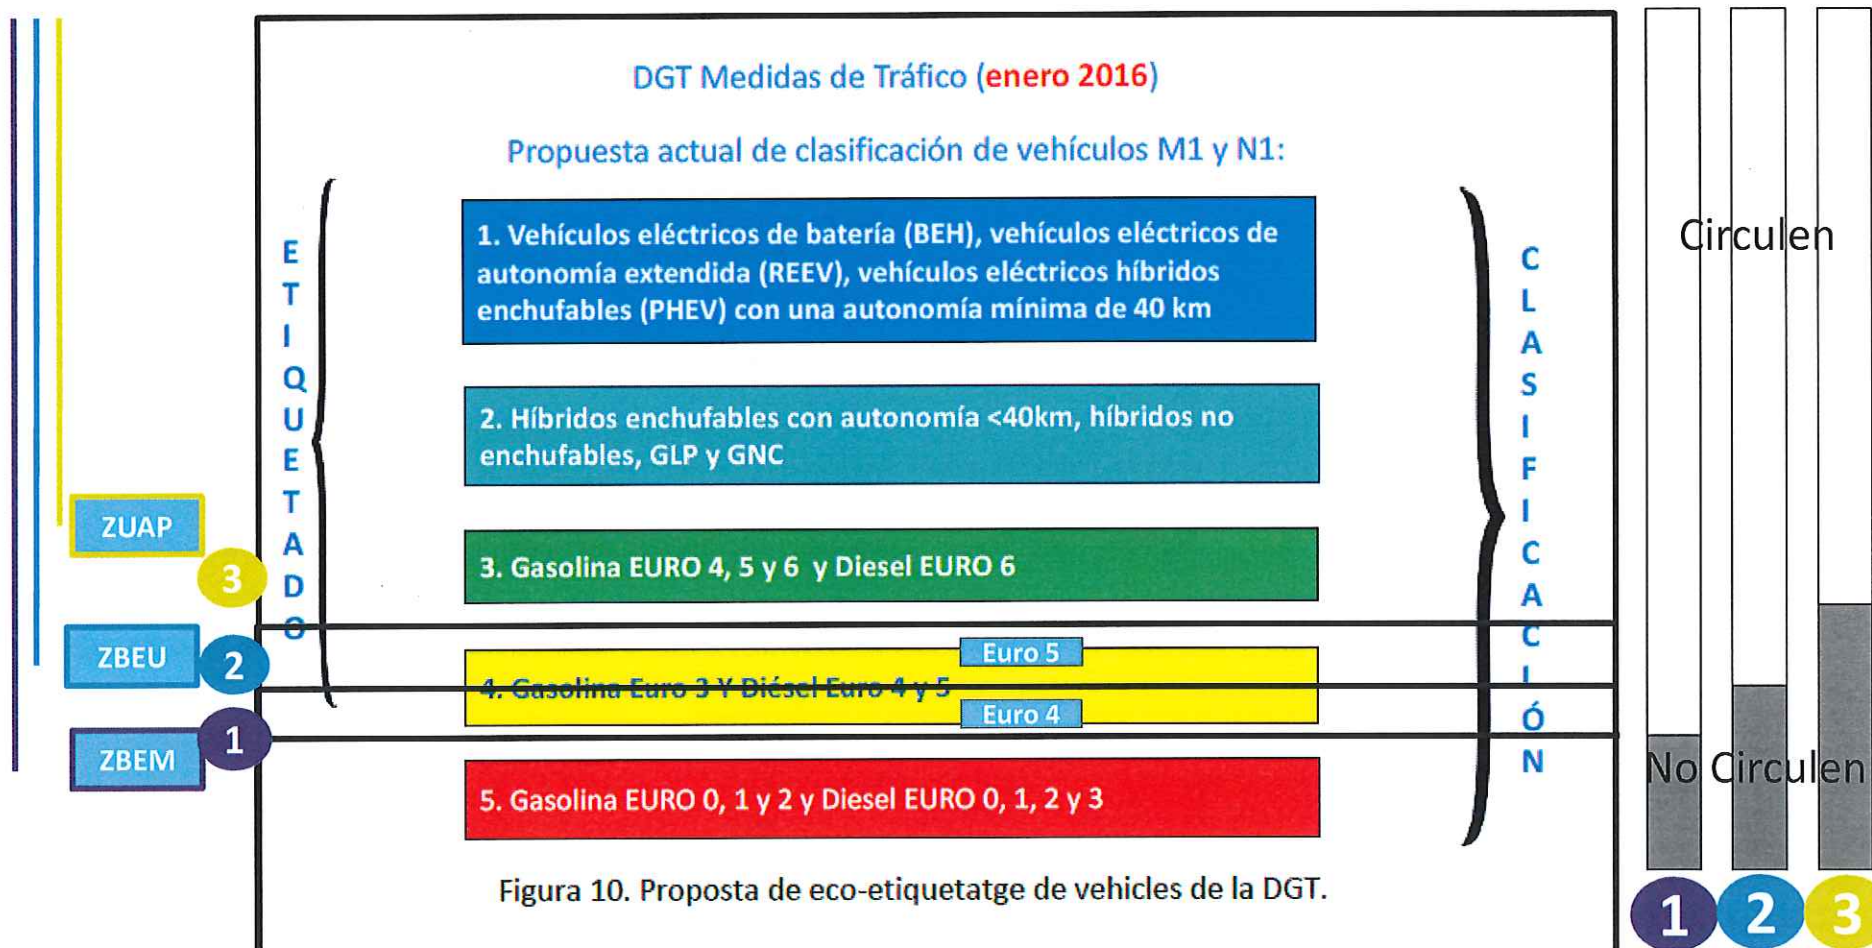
DGT Medidas de Tráfico (enero 2016)

Propuesta actual de clasificación de vehículos M1 y N1:

ETIQUETADO

1. Vehículos eléctricos de batería (BEH), vehículos eléctricos de autonomía extendida (REEV), vehículos eléctricos híbridos enchufables (PHEV) con una autonomía mínima de 40 km

2. Híbridos enchufables con autonomía <40km, híbridos no enchufables, GLP y GNC

3. Gasolina EURO 4, 5 y 6 y Diesel EURO 6

Euro 5

4. Gasolina Euro 3 Y Diésel Euro 4 y 5

Euro 4

5. Gasolina EURO 0, 1 y 2 y Diesel EURO 0, 1, 2 y 3

CLASIFICACIÓN

ZUAP
3
ZBEU
2
ZBEM
1

Circulen

No Circulen

1 2 3

Figura 10. Proposta de eco-etiquetatge de vehicles de la DGT.